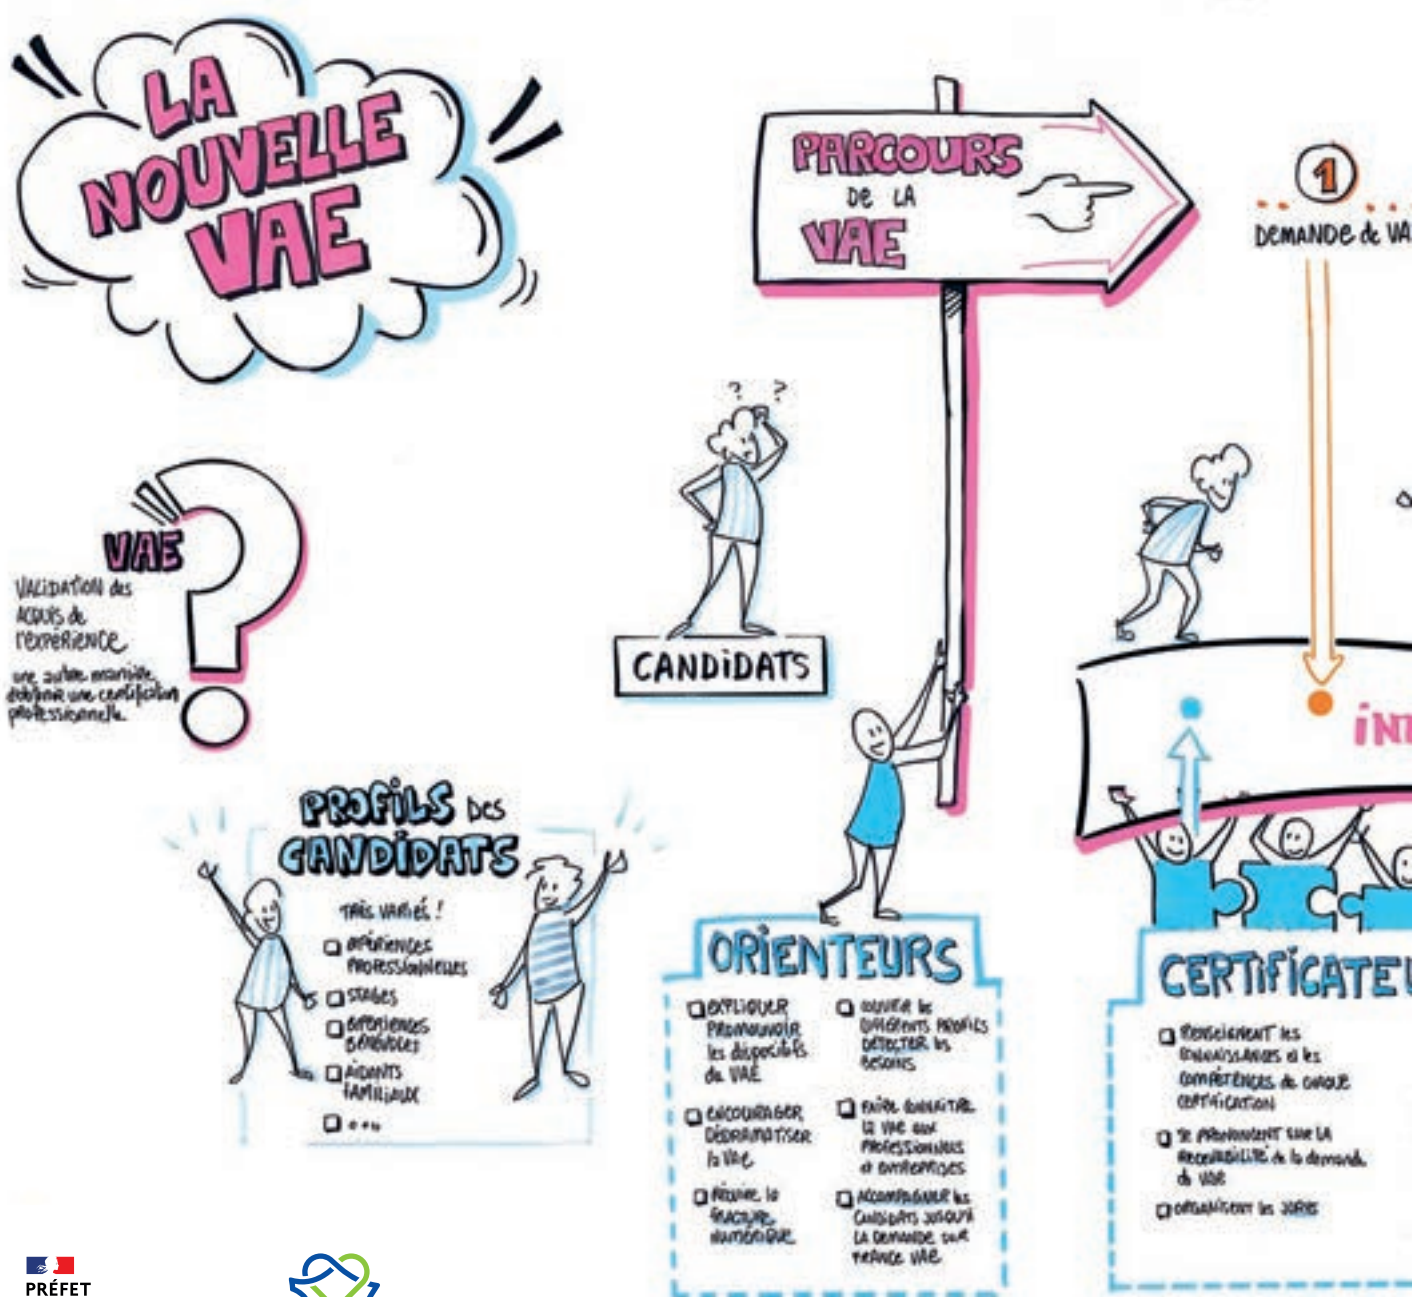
LA NOUVELLE VAE

PARCOURS DE LA VAE

1

DEMANDE de VA

VAE

VALIDATION des ACQUIS de l'EXPÉRIENCE

une autre modalité d'obtenir une certification professionnelle

CANDIDATS

PROFILS DES CANDIDATS

TRÈS VARIÉS !

❑ expériences professionnelles

❑ stages

❑ expériences bénévoles

❑ AIDANTS FAMILIAUX

❑ ...

ORIENTEURS

❑ EXPLIQUER PROMOUVOIR les dispositifs de VAE

❑ ENCOURAGER DÉDRAMATISER la VAE

❑ RÉDUIRE la FRACTURE NUMÉRIQUE

❑ identifier les différents profils DÉTECTER les besoins

❑ FAIRE CONNAÎTRE la VAE aux professionnels et entreprises

❑ ACCOMPAGNER les candidats jusqu'à la demande sur France VAE

IN

CERTIFICATEU

❑ Renseignent les connaissances et les compétences de chaque certification

❑ se prononcent sur la recevabilité de la demande de VAE

❑ organisent les jurys

PRÉFET